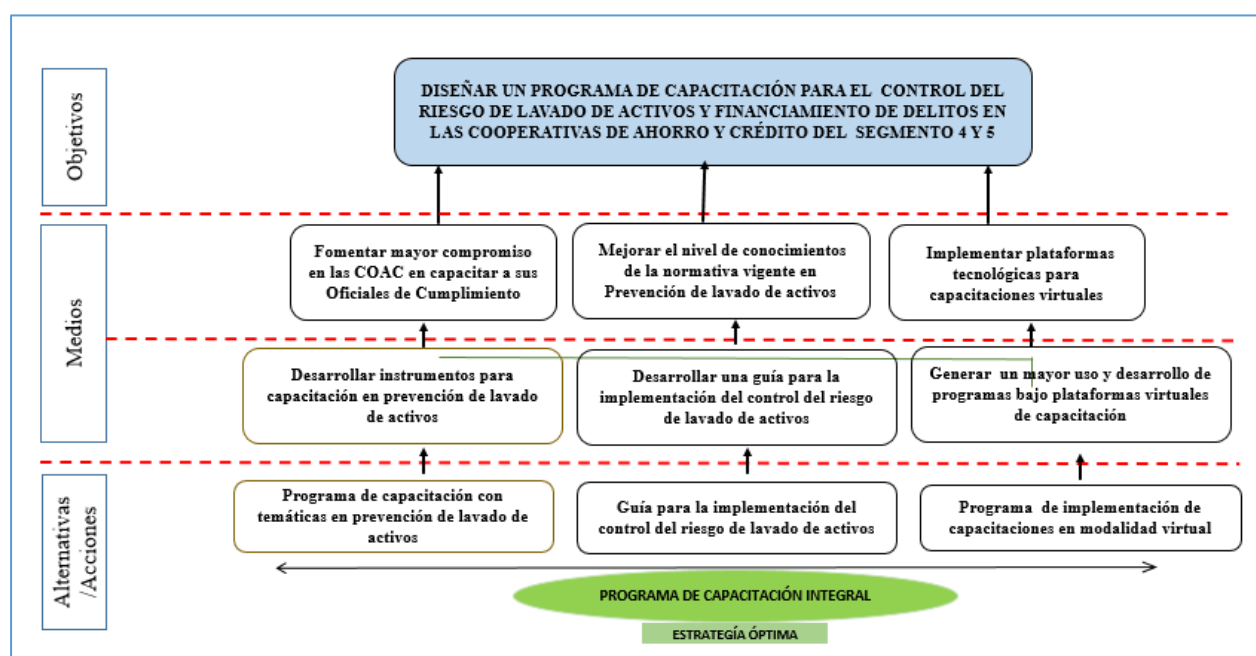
Objetivos

DISEÑAR UN PROGRAMA DE CAPACITACIÓN PARA EL CONTROL DEL RIESGO DE LAVADO DE ACTIVOS Y FINANCIAMIENTO DE DELITOS EN LAS COOPERATIVAS DE AHORRO Y CRÉDITO DEL SEGMENTO 4 Y 5

Medios

Fomentar mayor compromiso en las COAC en capacitar a sus Oficiales de Cumplimiento

Mejorar el nivel de conocimientos de la normativa vigente en Prevención de lavado de activos

Implementar plataformas tecnológicas para capacitaciones virtuales

Desarrollar instrumentos para capacitación en prevención de lavado de activos

Desarrollar una guía para la implementación del control del riesgo de lavado de activos

Generar un mayor uso y desarrollo de programas bajo plataformas virtuales de capacitación

Alternativas /Acciones

Programa de capacitación con temáticas en prevención de lavado de activos

Guía para la implementación del control del riesgo de lavado de activos

Programa de implementación de capacitaciones en modalidad virtual

PROGRAMA DE CAPACITACIÓN INTEGRAL

ESTRATEGÍA ÓPTIMA